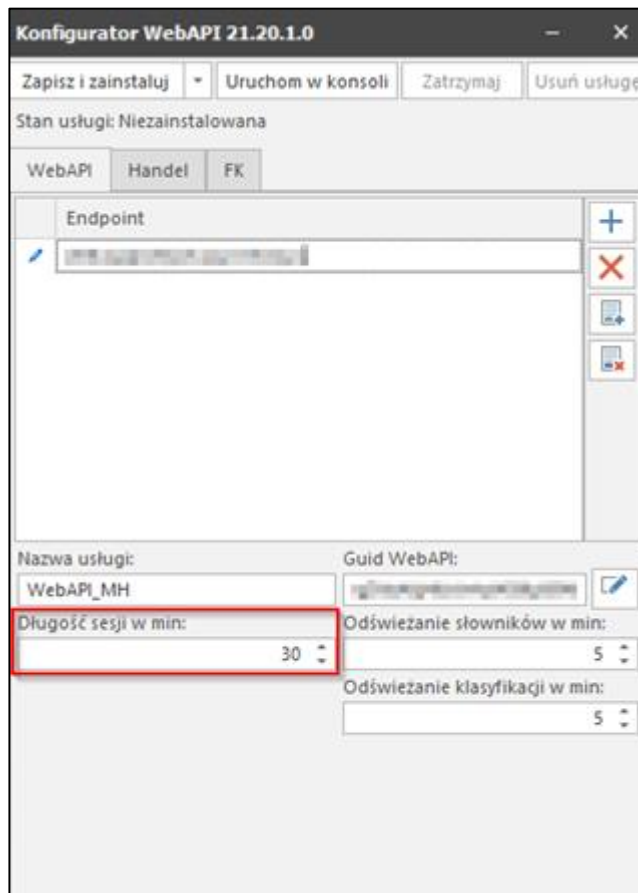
Konfigurator WebAPI 21.20.1.0

Zapisz i zainstaluj | Uruchom w konsoli | Zatrzymaj | Usuń usługę

Stan usługi: Niezainstalowana

WebAPI | Handel | FK

Endpoint

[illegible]

Nazwa usługi:
WebAPI_MH

Guid WebAPI:
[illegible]

Długość sesji w min:
30

Odświeżanie słowników w min:
5

Odświeżanie klasyfikacji w min:
5